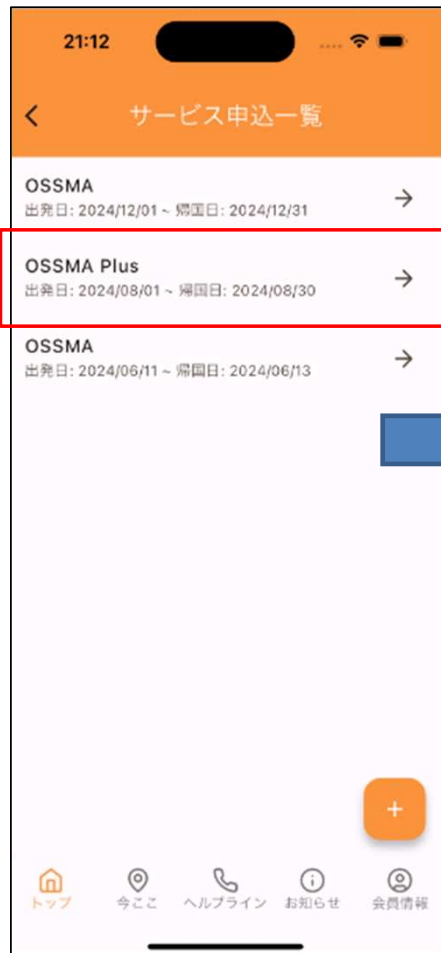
21:12

サービス申込一覧

OSSMA
出発日: 2024/12/01 ~ 帰国日: 2024/12/31

OSSMA Plus
出発日: 2024/08/01 ~ 帰国日: 2024/08/30

OSSMA
出発日: 2024/06/11 ~ 帰国日: 2024/06/13

+

トップ
今ここ
ヘルプライン
お知らせ
会員情報